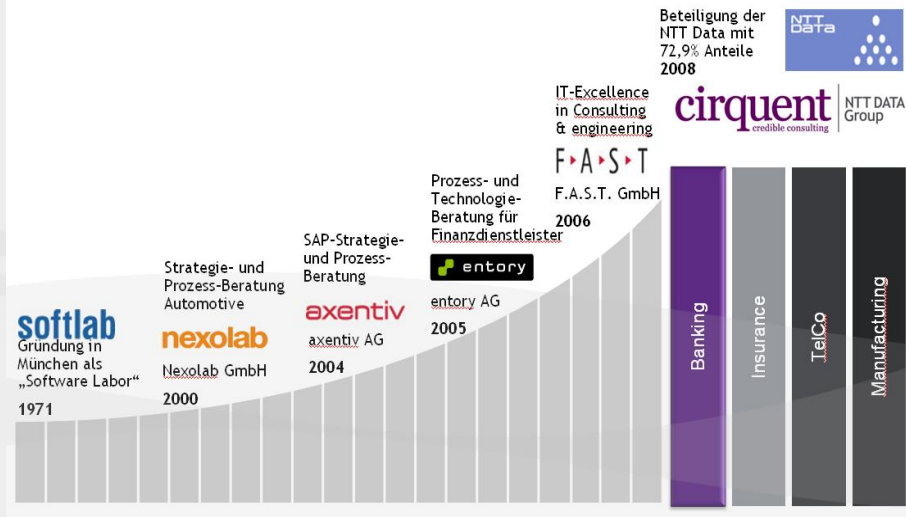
softlab
Gründung in München als „Software Labor“
1971

Strategie- und Prozess-Beratung Automotive
nexolab
Nexolab GmbH
2000

SAP-Strategie- und Prozess-Beratung
axentiv
axentiv AG
2004

Prozess- und Technologie-Beratung für Finanzdienstleister
entory
entory AG
2005

IT-Excellence in Consulting & engineering
F·A·S·T
F.A.S.T. GmbH
2006

Beteiligung der NTT Data mit 72,9% Anteile
2008
NTT Data

cirquent credible consulting | NTT DATA Group

Banking
Insurance
TelCo
Manufacturing